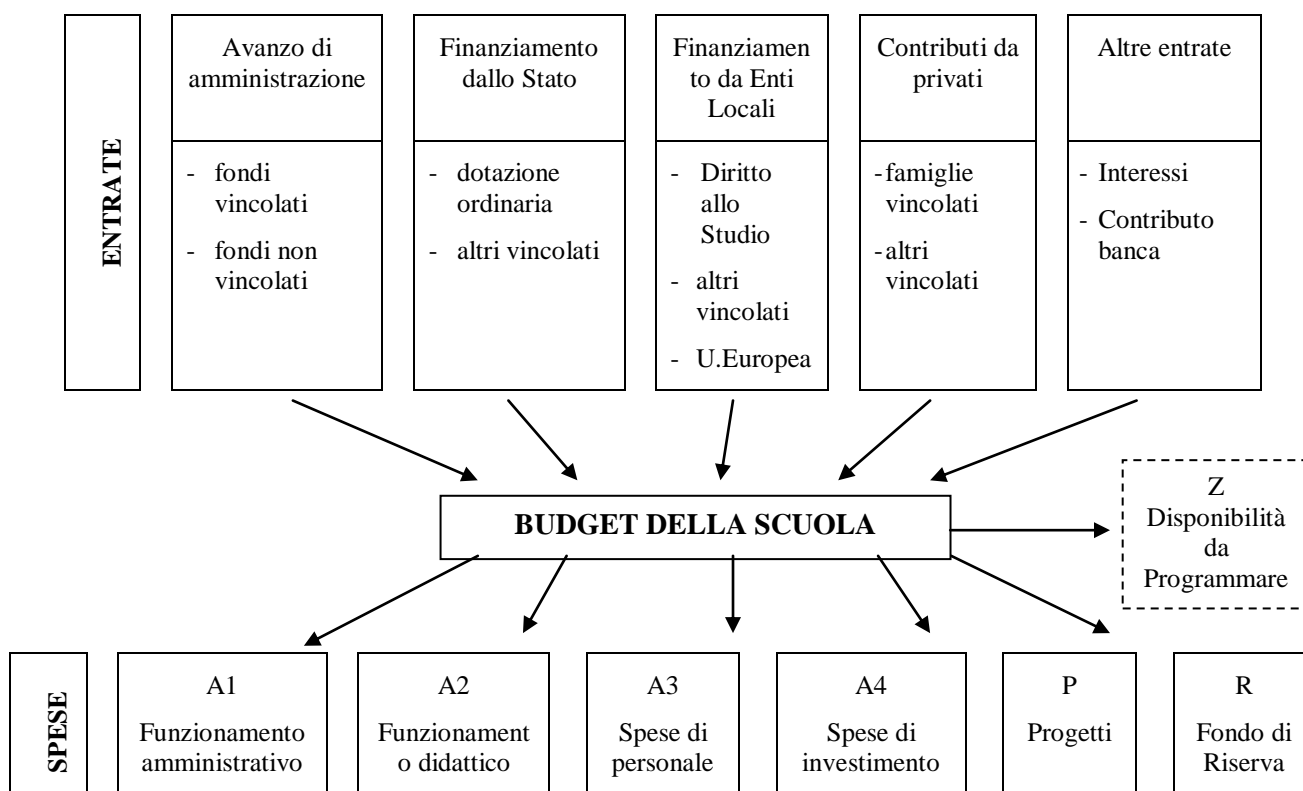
ENTRATE

Avanzo di amministrazione

- fondi vincolati
- fondi non vincolati

Finanziamento dallo Stato

- dotazione ordinaria
- altri vincolati

Finanziamen to da Enti Locali

- Diritto allo Studio
- altri vincolati
- U.Europea

Contributi da privati

- famiglie vincolati
- altri vincolati

Altre entrate

- Interessi
- Contributo banca

BUDGET DELLA SCUOLA

Z Disponibilità da Programmare

SPESE

A1 Funzionamento amministrativo

A2 Funzionament o didattico

A3 Spese di personale

A4 Spese di investimento

P Progetti

R Fondo di Riserva